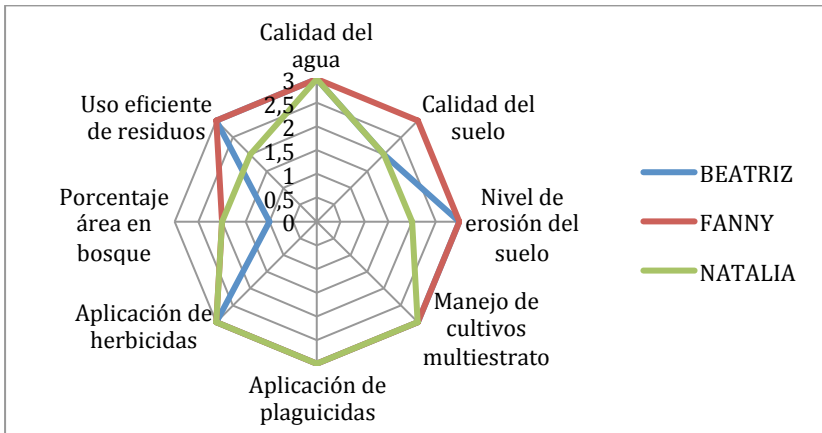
Calidad del agua

3
2,5
2
1,5
1
0,5
0

Calidad del suelo

Nivel de erosión del suelo

Manejo de cultivos multiestrato

Aplicación de plaguicidas

Aplicación de herbicidas

Porcentaje área en bosque

Uso eficiente de residuos

BEATRIZ
FANNY
NATALIA